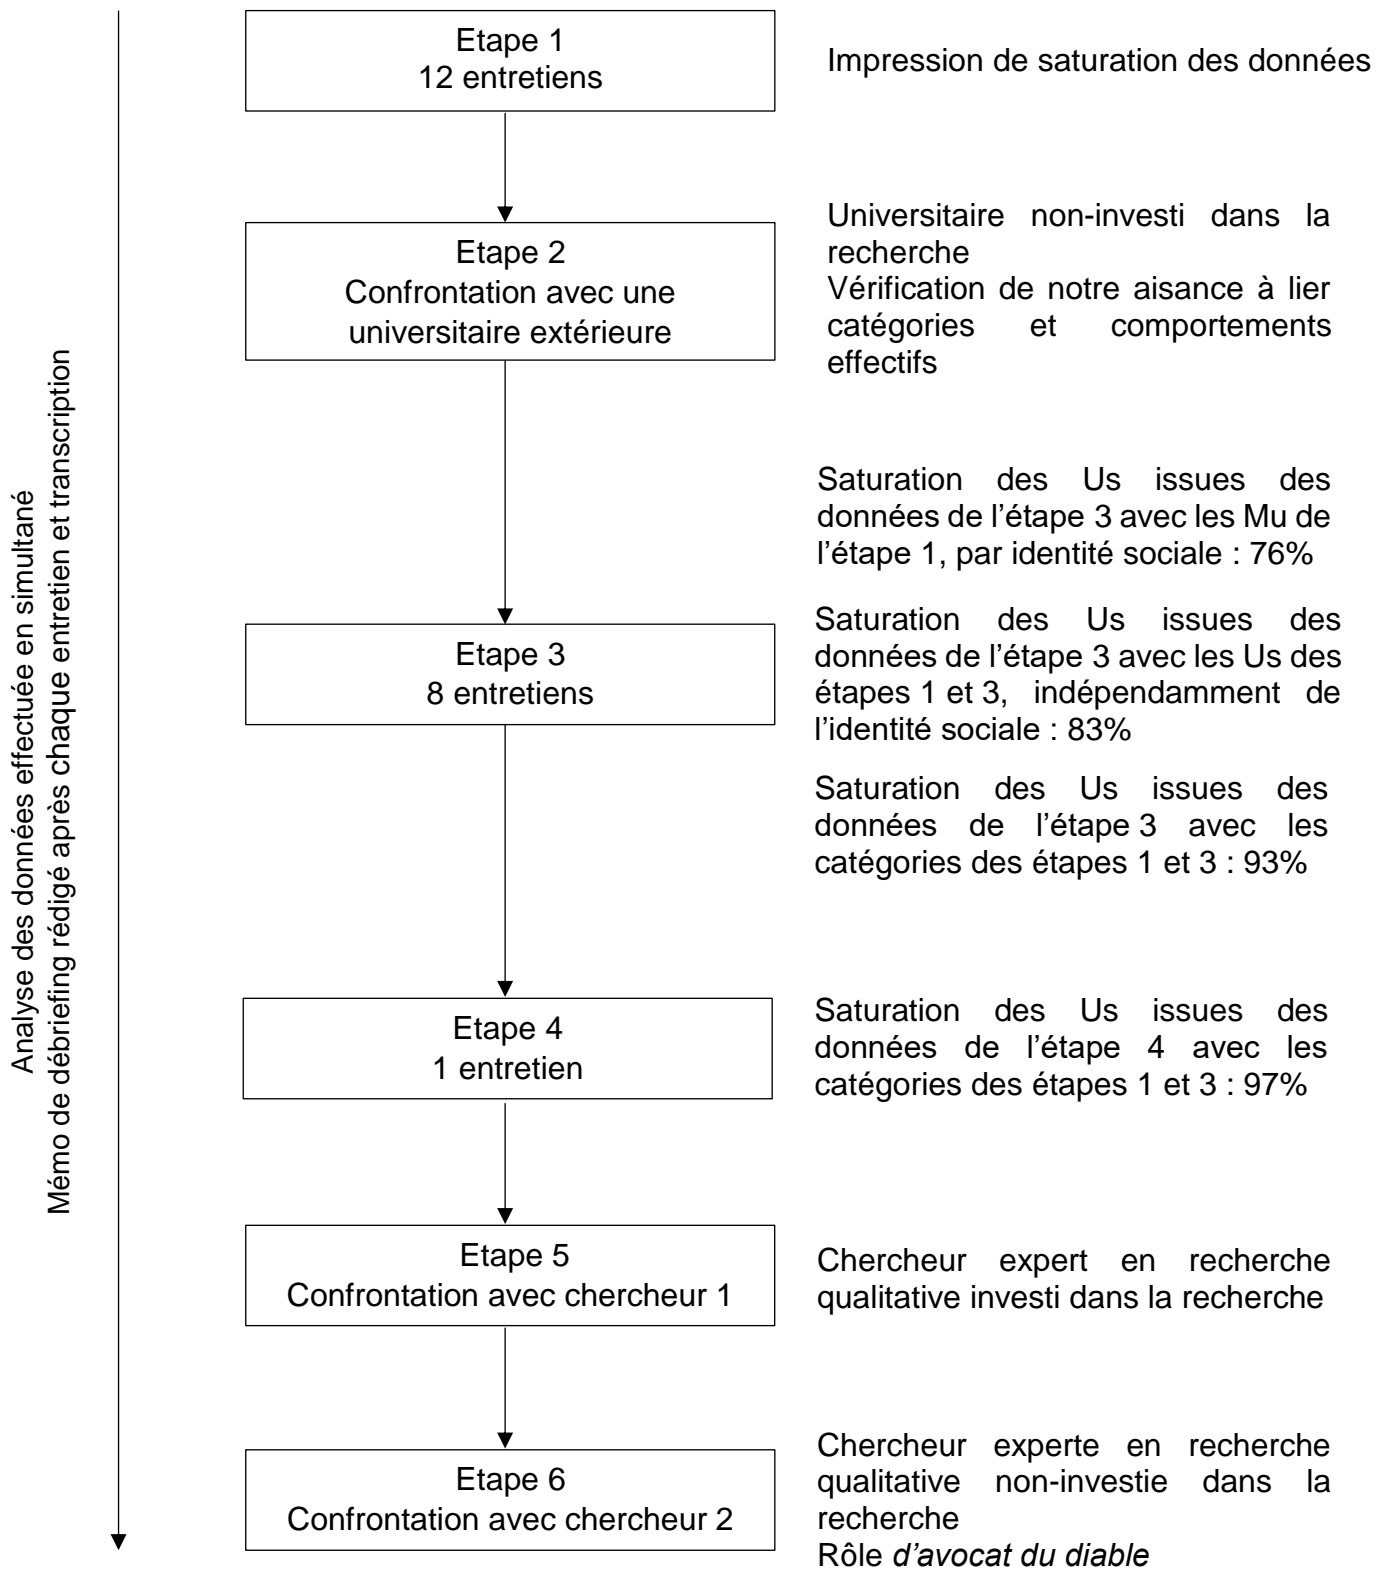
Analyse des données effectuée en simultané
Mémo de débriefing rédigé après chaque entretien et transcription

Etape 1
12 entretiens

Impression de saturation des données

Etape 2
Confrontation avec une universitaire extérieure

Universitaire non-investi dans la recherche
Vérification de notre aisance à lier catégories et comportements effectifs

Saturation des Us issues des données de l'étape 3 avec les Mu de l'étape 1, par identité sociale : 76%

Etape 3
8 entretiens

Saturation des Us issues des données de l'étape 3 avec les Us des étapes 1 et 3, indépendamment de l'identité sociale : 83%

Saturation des Us issues des données de l'étape 3 avec les catégories des étapes 1 et 3 : 93%

Etape 4
1 entretien

Saturation des Us issues des données de l'étape 4 avec les catégories des étapes 1 et 3 : 97%

Etape 5
Confrontation avec chercheur 1

Chercheur expert en recherche qualitative investi dans la recherche

Etape 6
Confrontation avec chercheur 2

Chercheur experte en recherche qualitative non-investie dans la recherche
Rôle *d'avocat du diable*